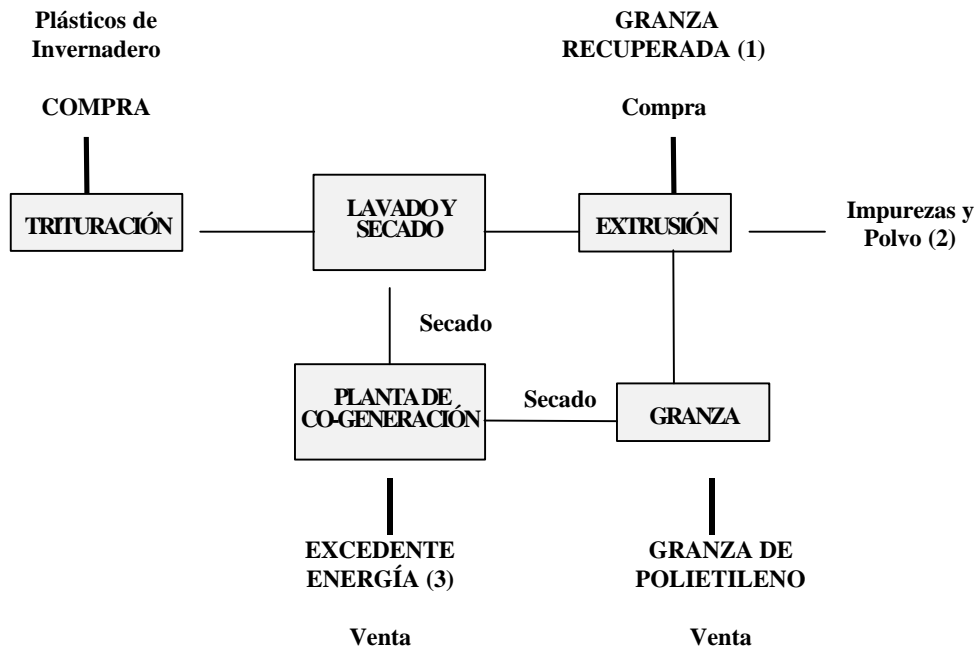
Plásticos de Invernadero

COMPRA

GRANZA RECUPERADA (1)

Compra

TRITURACIÓN

LAVADO Y SECADO

EXTRUSIÓN

Impurezas y Polvo (2)

Secado

PLANTA DE CO-GENERACIÓN

Secado

GRANZA

EXCEDENTE ENERGÍA (3)

Venta

GRANZA DE POLIETILENO

Venta